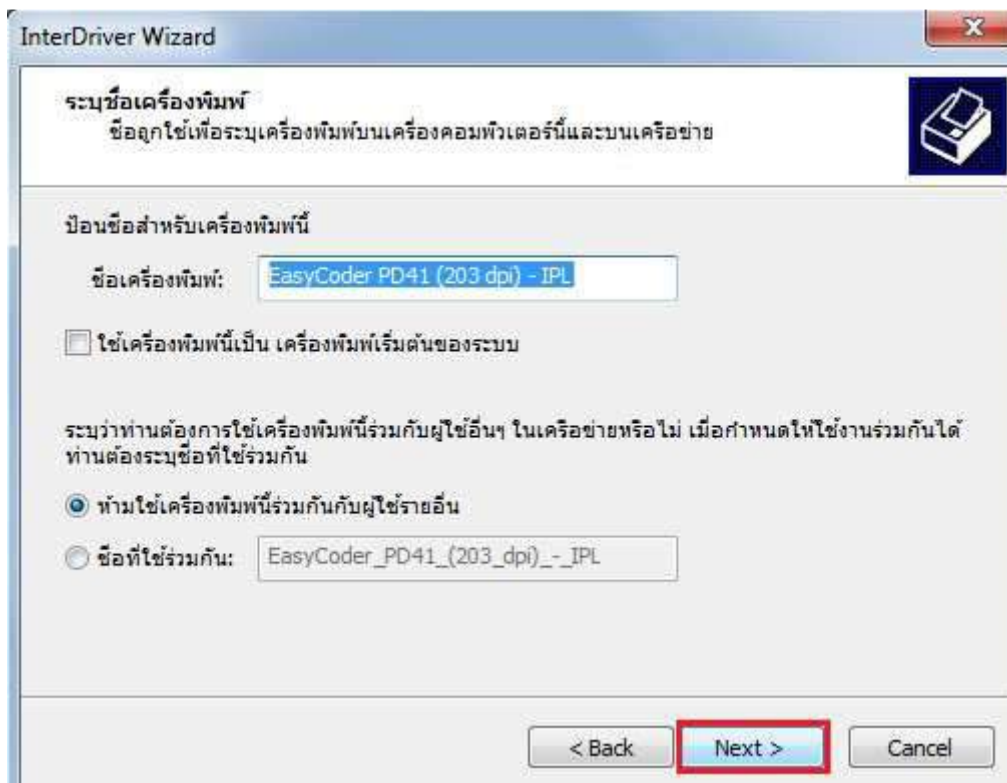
InterDriver Wizard

ระบุชื่อเครื่องพิมพ์
ชื่อถูกใช้เพื่อระบุเครื่องพิมพ์บนเครื่องคอมพิวเตอร์นี้และบนเครือข่าย

ป้อนชื่อสำหรับเครื่องพิมพ์นี้

ชื่อเครื่องพิมพ์: EasyCoder PD41 (203 dpi) - IPL

ใช้เครื่องพิมพ์นี้เป็น เครื่องพิมพ์เริ่มต้นของระบบ

ระบุว่าท่านต้องการใช้เครื่องพิมพ์นี้ร่วมกับผู้ใช้อื่นๆ ในเครือข่ายหรือไม่ เมื่อกำหนดให้ใช้งานร่วมกันได้ ท่านต้องระบุชื่อที่ใช้ร่วมกัน

ห้ามใช้เครื่องพิมพ์นี้ร่วมกันกับผู้ใช้รายอื่น

ชื่อที่ใช้ร่วมกัน: EasyCoder_PD41_(203_dpi)_-_IPL

< Back Next > Cancel